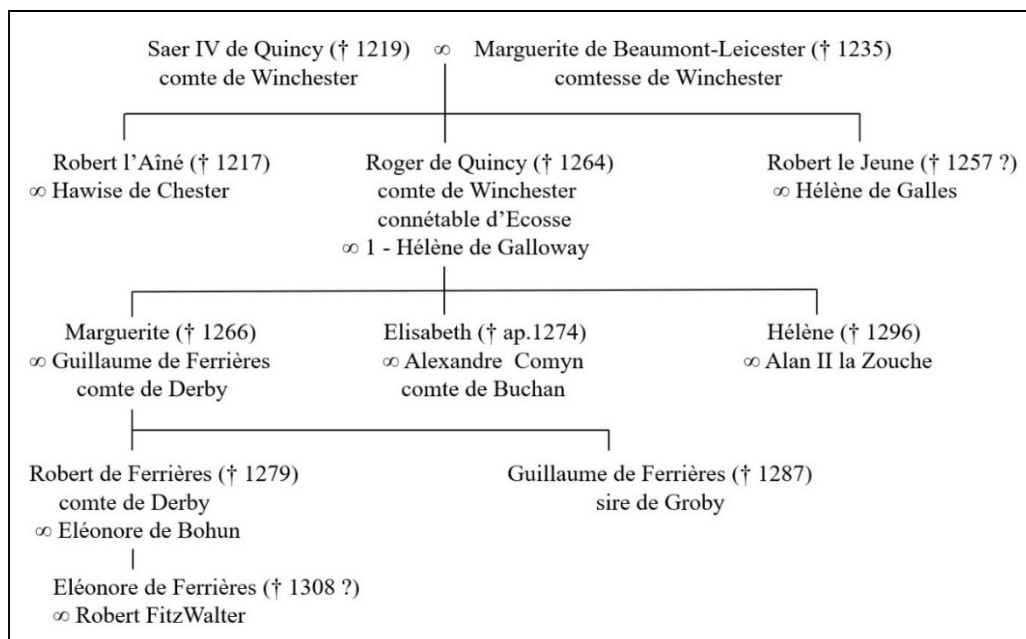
Saer IV de Quincy († 1219) ∞ Marguerite de Beaumont-Leicester († 1235)
comte de Winchester comtesse de Winchester

Robert l'Aîné († 1217)
∞ Hawise de Chester

Roger de Quincy († 1264)
comte de Winchester
connétable d'Ecosse
∞ 1 - Hélène de Galloway

Robert le Jeune († 1257 ?)
∞ Hélène de Galles

Marguerite († 1266)
∞ Guillaume de Ferrières
comte de Derby

Elisabeth († ap.1274)
∞ Alexandre Comyn
comte de Buchan

Hélène († 1296)
∞ Alan II la Zouche

Robert de Ferrières († 1279)
comte de Derby
∞ Eléonore de Bohun

Guillaume de Ferrières († 1287)
sire de Groby

Eléonore de Ferrières († 1308 ?)
∞ Robert FitzWalter